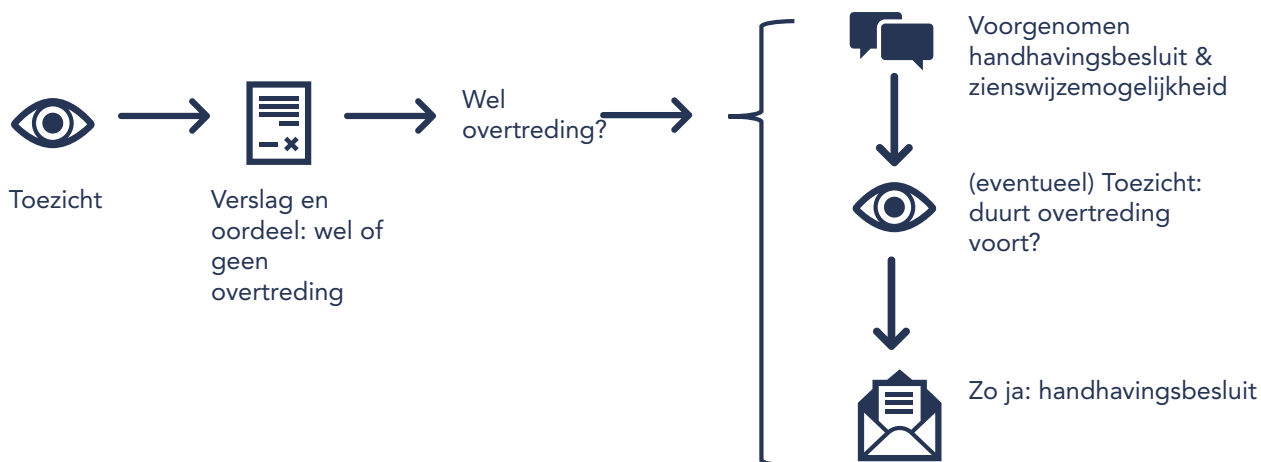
Toezicht

Verslag en oordeel: wel of geen overtreding

Wel overtreding?

Voorgenomen handhavingsbesluit & zienswijzemogelijkheid

(eventueel) Toezicht: duurt overtreding voort?

Zo ja: handhavingsbesluit